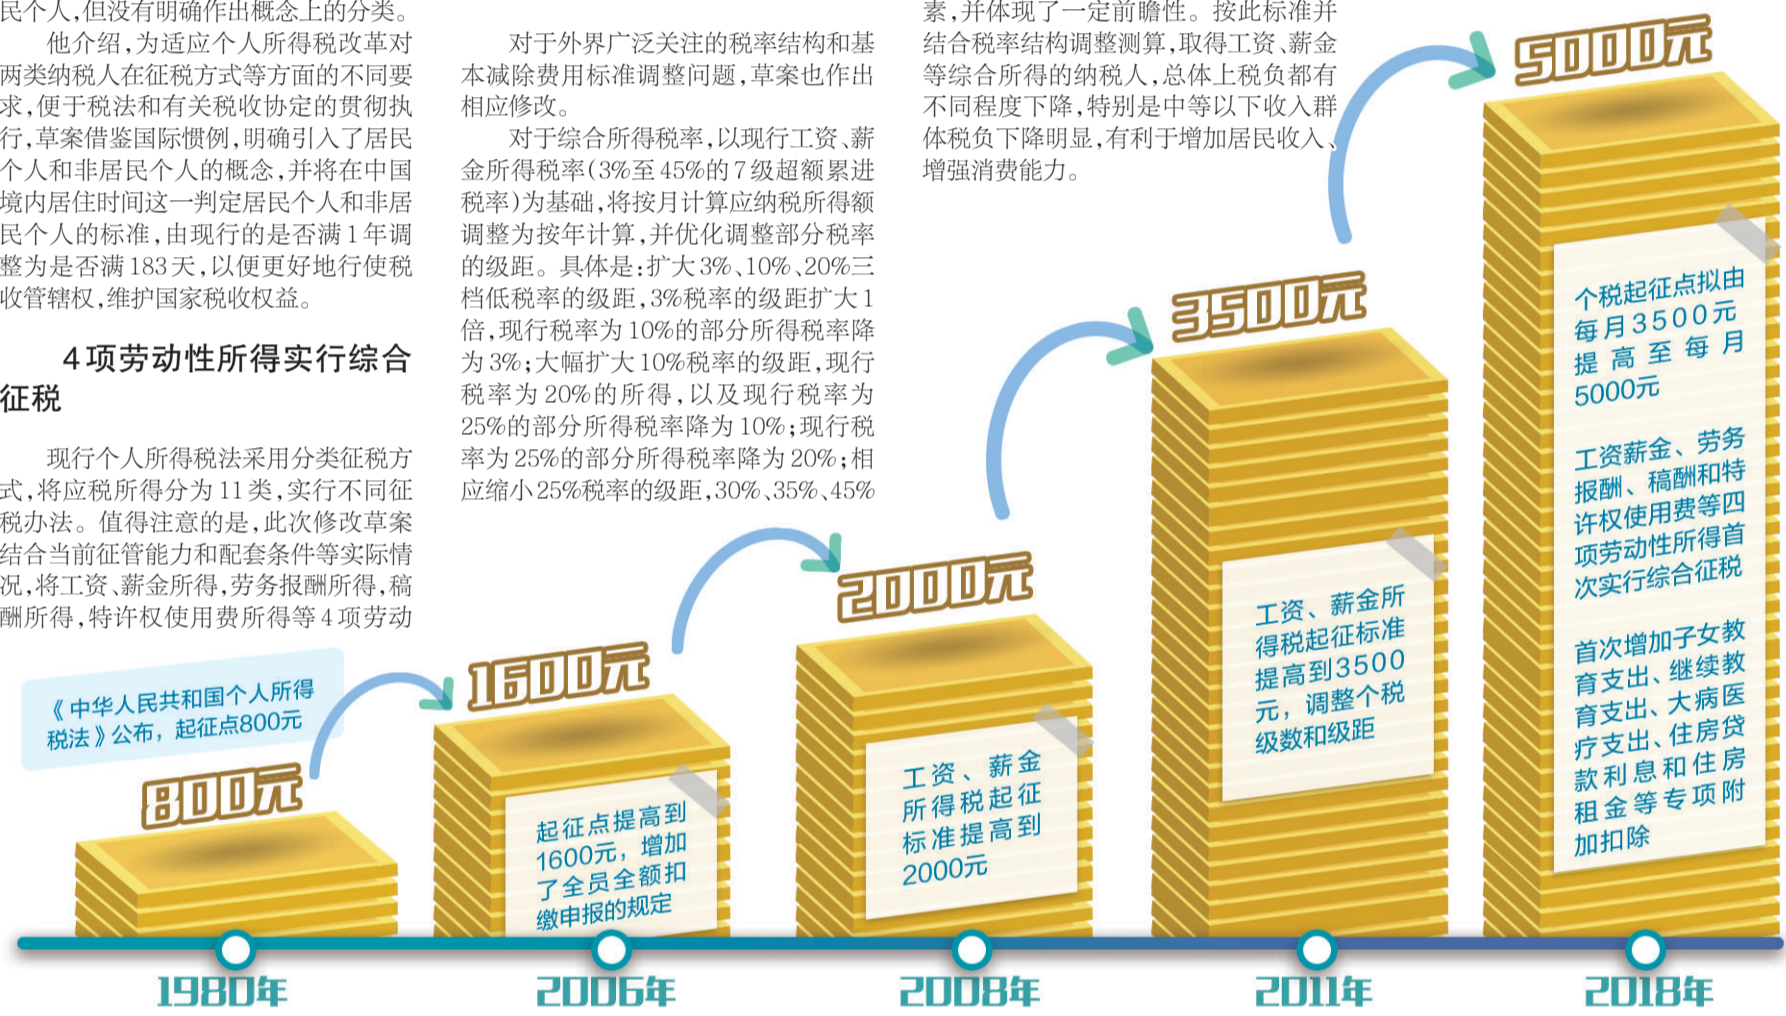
民个人，但没有明确作出概念上的分类。

他介绍，为适应个人所得税改革对两类纳税人在征税方式等方面的不同要求，便于税法和有关税收协定的贯彻执行，草案借鉴国际惯例，明确引入了居民个人和非居民个人的概念，并将在中国境内居住时间这一判定居民个人和非居民个人的标准，由现行的是否满1年调整为是否满183天，以便更好地行使税收管辖权，维护国家税收权益。

4项劳动性所得实行综合征税

现行个人所得税法采用分类征税方式，将应税所得分为11类，实行不同征税办法。值得注意的是，此次修改草案结合当前征管能力和配套条件等实际情况，将工资、薪金所得，劳务报酬所得，稿酬所得，特许权使用费所得等4项劳动

对于外界广泛关注的税率结构和基本减除费用标准调整问题，草案也作出相应修改。

对于综合所得税率，以现行工资、薪金所得税率（3%至45%的7级超额累进税率）为基础，将按月计算应纳税所得额调整为按年计算，并优化调整部分税率的级距。具体是：扩大3%、10%、20%三档低税率的级距，3%税率的级距扩大1倍，现行税率为10%的部分所得税率降为3%；大幅扩大10%税率的级距，现行税率为20%的所得，以及现行税率为25%的部分所得税率降为10%；现行税率为25%的部分所得税率降为20%；相应缩小25%税率的级距，30%、35%、45%

素，并体现了一定前瞻性。按此标准并结合税率结构调整测算，取得工资、薪金等综合所得的纳税人，总体上税负都有不同程度下降，特别是中等以下收入群体税负下降明显，有利于增加居民收入、增强消费能力。

《中华人民共和国个人所得税法》公布，起征点800元

800元

1600元

起征点提高到1600元，增加了全员全额扣缴申报的规定

2000元

工资、薪金所得税起征标准提高到2000元

3500元

工资、薪金所得税起征标准提高到3500元，调整个税级数和级距

5000元

个税起征点拟由每月3500元提高至每月5000元

工资薪金、劳务报酬、稿酬和特许权使用费等四项劳动性所得首次实行综合征税

首次增加子女教育支出、继续教育支出、大病医疗支出、住房贷款利息和住房租金等专项附加扣除

1980年

2006年

2008年

2011年

2018年